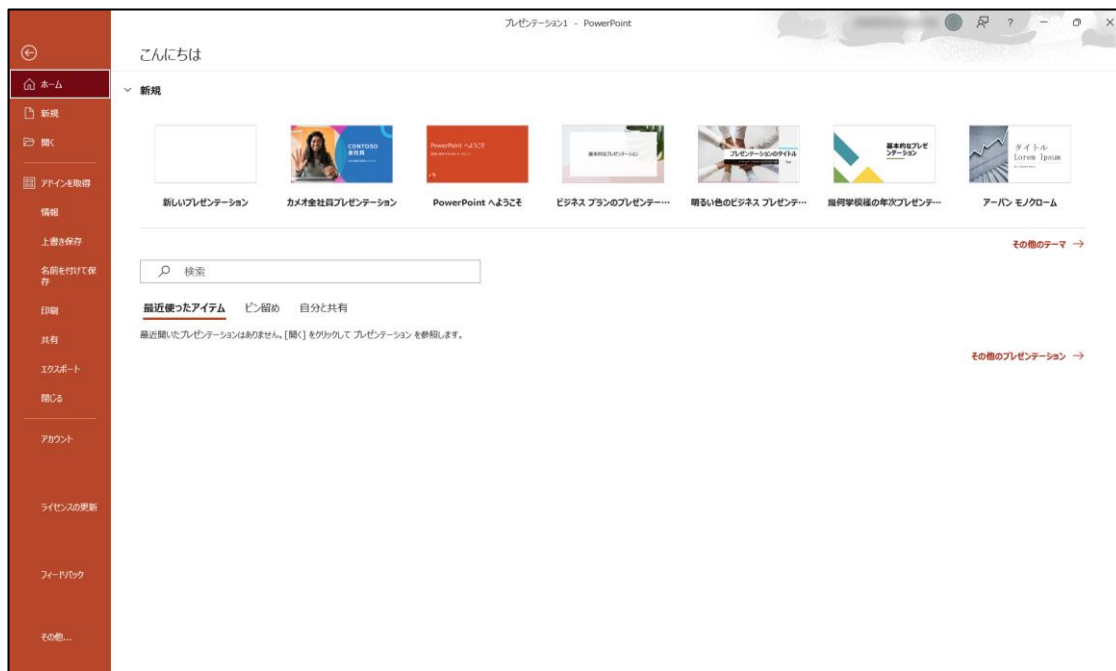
プレゼンテーション1 - PowerPoint

? − ◻ ×

こんにちは

ホーム
新規
開く
アドインを取得
情報
上書き保存
名前を付けて保存
印刷
共有
エクスポート
閉じる
アカウント
ライセンスの更新
フィードバック
その他...

新規

CONTOSO 会社員

PowerPoint へようこそ

基本的なプレゼンテーション

プレゼンテーションのタイトル

基本的なプレゼンテーション

タイトル Lorem Ipsum

新しいプレゼンテーション
カメオ全社員プレゼンテーション
PowerPoint へようこそ
ビジネス プランのプレゼンテー…
明るい色のビジネス プレゼンテ…
幾何学模様の年次プレゼンテ…
アーバン モノクローム

その他のテーマ →

検索

最近使ったアイテム
ピン留め
自分と共有

最近開いたプレゼンテーションはありません。[開く] をクリックして プレゼンテーション を参照します。

その他のプレゼンテーション →